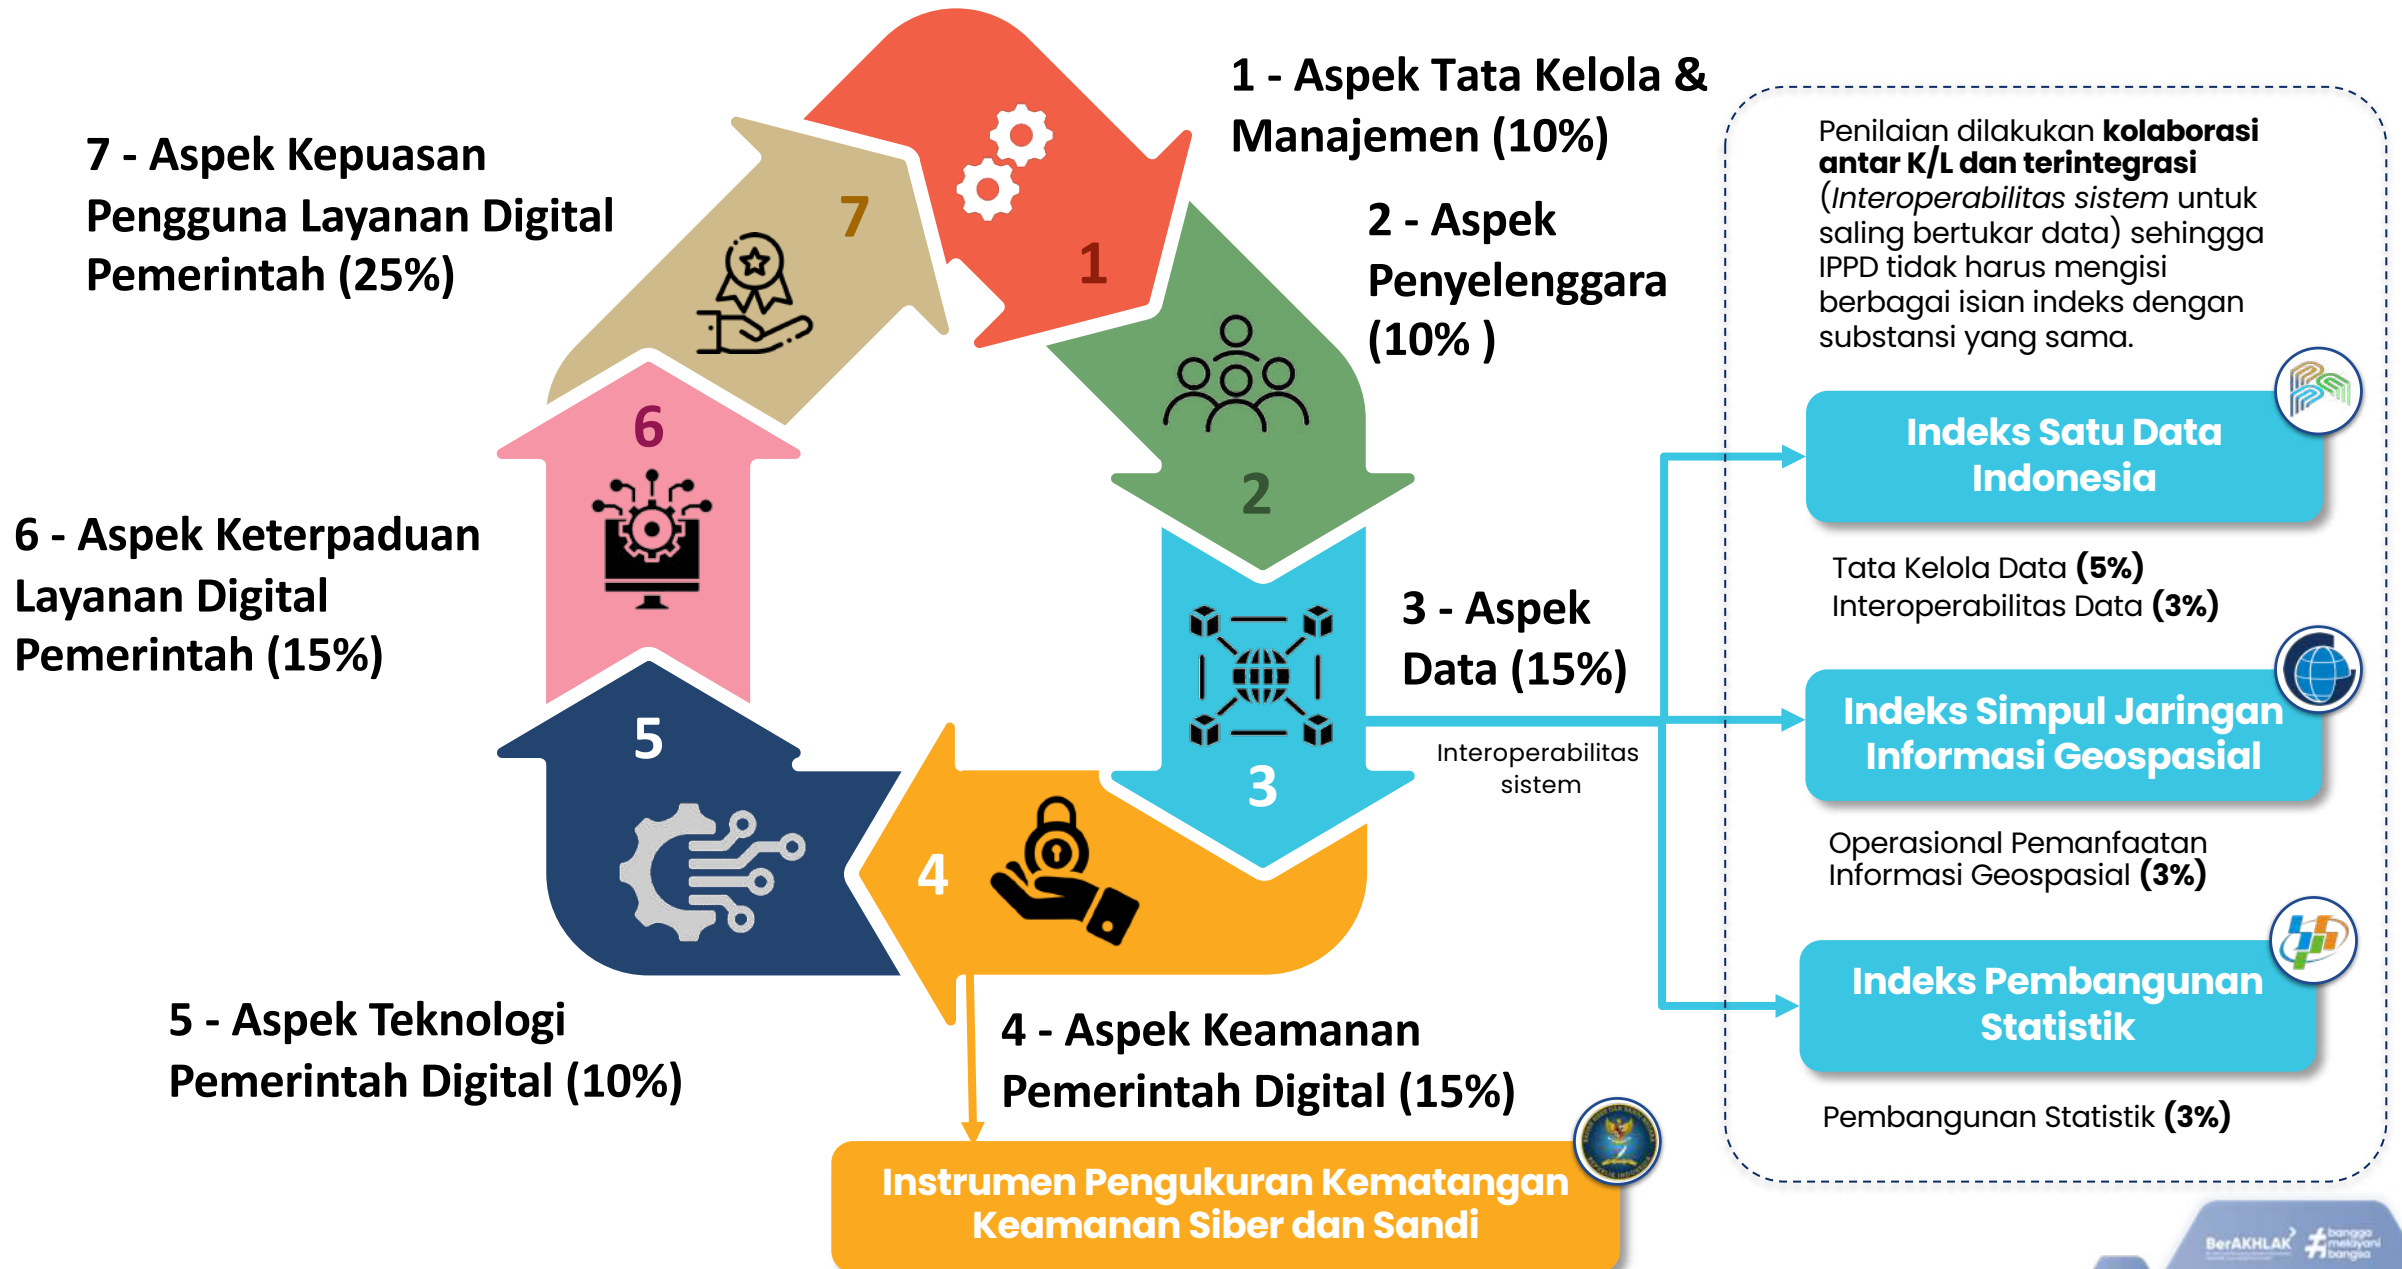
1 - Aspek Tata Kelola & Manajemen (10%)

2 - Aspek Penyelenggara (10% )

3 - Aspek Data (15%)

4 - Aspek Keamanan Pemerintah Digital (15%)

5 - Aspek Teknologi Pemerintah Digital (10%)

6 - Aspek Keterpaduan Layanan Digital Pemerintah (15%)

7 - Aspek Kepuasan Pengguna Layanan Digital Pemerintah (25%)

1

2

3

4

5

6

7

Interoperabilitas sistem

Instrumen Pengukuran Kematangan Keamanan Siber dan Sandi

Penilaian dilakukan **kolaborasi antar K/L dan terintegrasi** (*Interoperabilitas sistem* untuk saling bertukar data) sehingga IPPD tidak harus mengisi berbagai isian indeks dengan substansi yang sama.

Indeks Satu Data Indonesia

Tata Kelola Data **(5%)**
Interoperabilitas Data **(3%)**

Indeks Simpul Jaringan Informasi Geospasial

Operasional Pemanfaatan Informasi Geospasial **(3%)**

Indeks Pembangunan Statistik

Pembangunan Statistik **(3%)**

BerAKHLAK bangga melayani bangsa